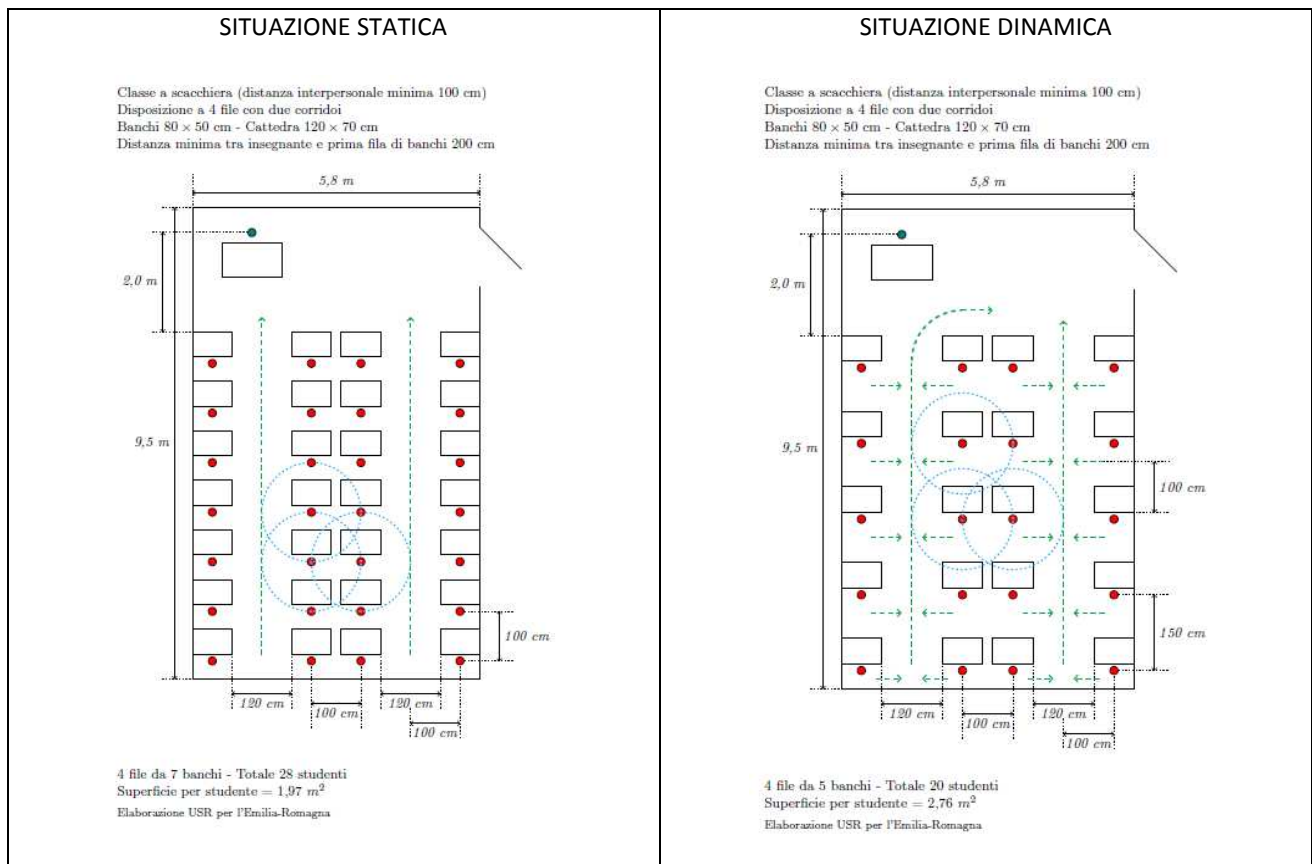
| SITUAZIONE STATICA | SITUAZIONE DINAMICA |
|---|---|
| Classe a scacchiera (distanza interpersonale minima 100 cm) Disposizione a 4 file con due corridoi Banchi $80 \times 50$ cm - Cattedra $120 \times 70$ cm Distanza minima tra insegnante e prima fila di banchi 200 cm | Classe a scacchiera (distanza interpersonale minima 100 cm) Disposizione a 4 file con due corridoi Banchi $80 \times 50$ cm - Cattedra $120 \times 70$ cm Distanza minima tra insegnante e prima fila di banchi 200 cm |
| 5,8 m 2,0 m 9,5 m 100 cm 120 cm 100 cm 120 cm 100 cm | 5,8 m 2,0 m 9,5 m 100 cm 150 cm 120 cm 100 cm 120 cm 100 cm |
| 4 file da 7 banchi - Totale 28 studenti Superficie per studente = 1,97 $m^2$ Elaborazione USR per l'Emilia-Romagna | 4 file da 5 banchi - Totale 20 studenti Superficie per studente = 2,76 $m^2$ Elaborazione USR per l'Emilia-Romagna |